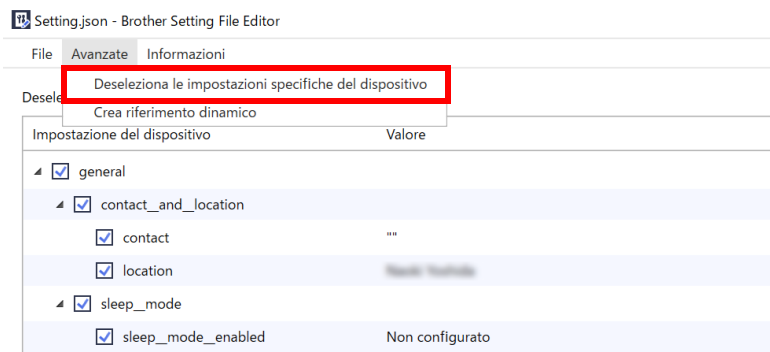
Setting.json - Brother Setting File Editor

File Avanzate Informazioni

Deseleziona le impostazioni specifiche del dispositivo

Crea riferimento dinamico

Desele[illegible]

| Impostazione del dispositivo | Valore |
|---|---|
| general | |
| contact__and__location | |
| contact | "" |
| location | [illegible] |
| sleep__mode | |
| sleep__mode_enabled | Non configurato |